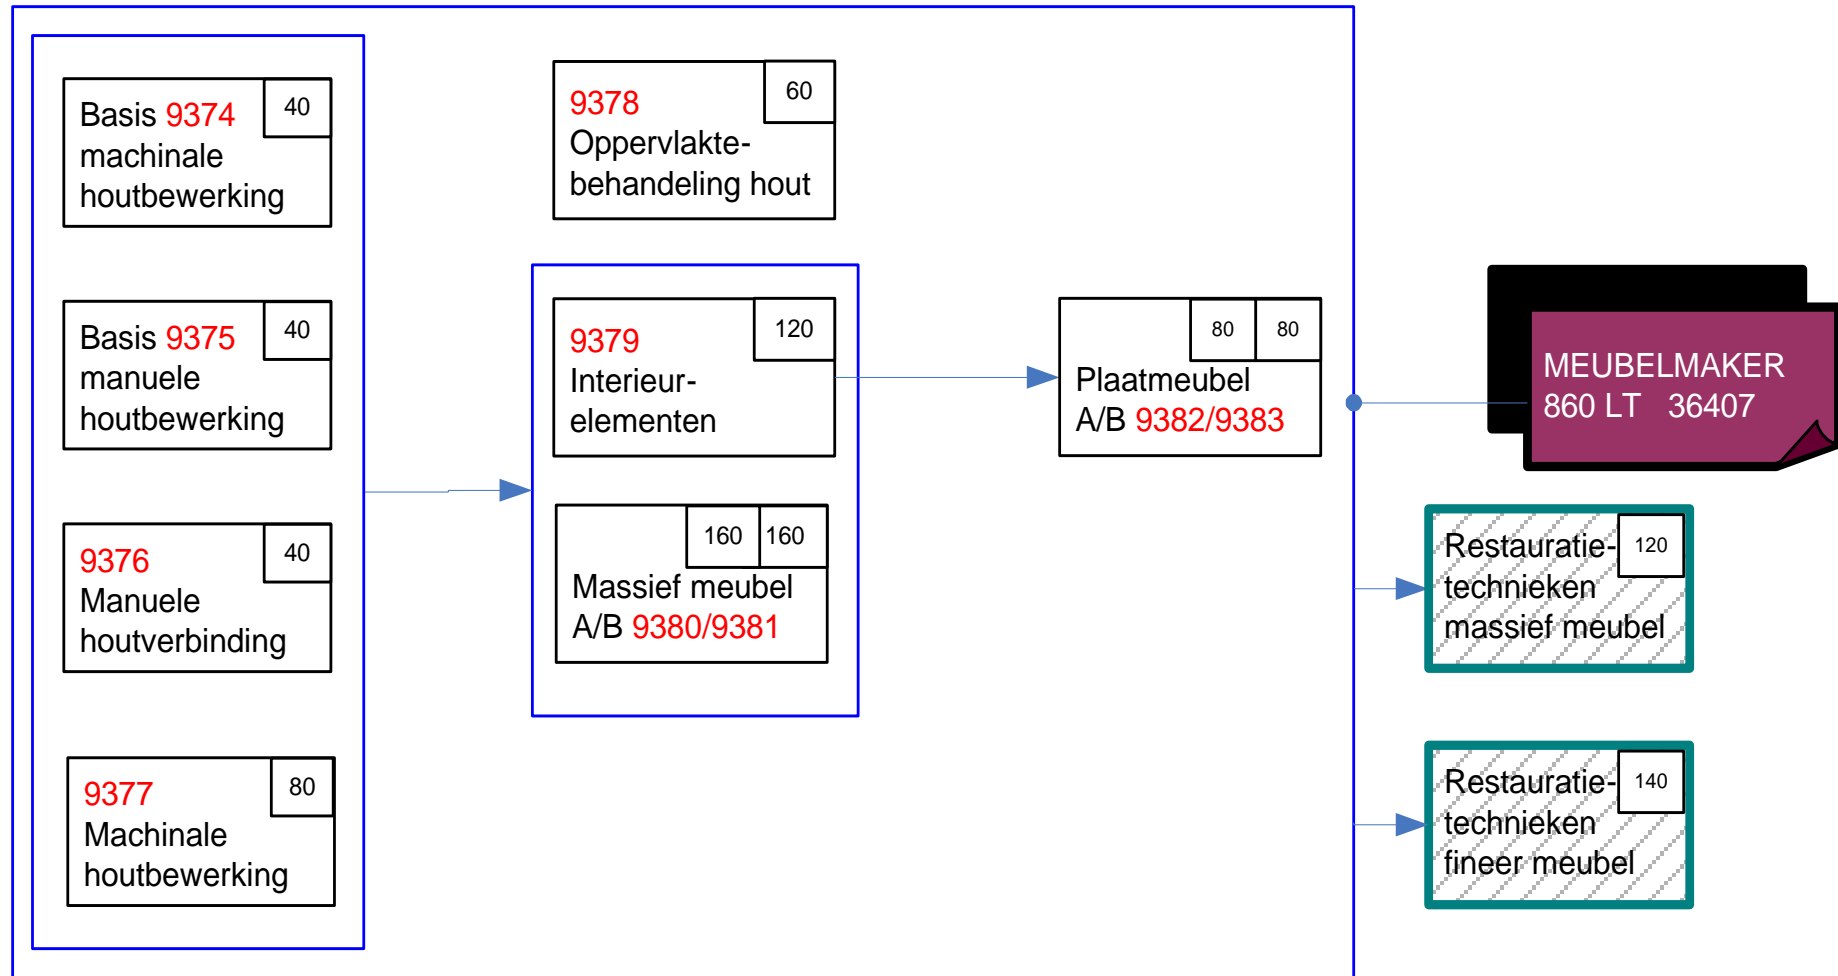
Basis 9374 machinale houtbewerking
40

Basis 9375 manuele houtbewerking
40

9376 Manuele houtverbinding
40

9377 Machinale houtbewerking
80

9378 Oppervlaktebehandeling hout
60

9379 Interieur-elementen
120

160 160
Massief meubel A/B 9380/9381

80 80
Plaatmeubel A/B 9382/9383

MEUBELMAKER 860 LT 36407

Restauratie-technieken massief meubel
120

Restauratie-technieken fineer meubel
140